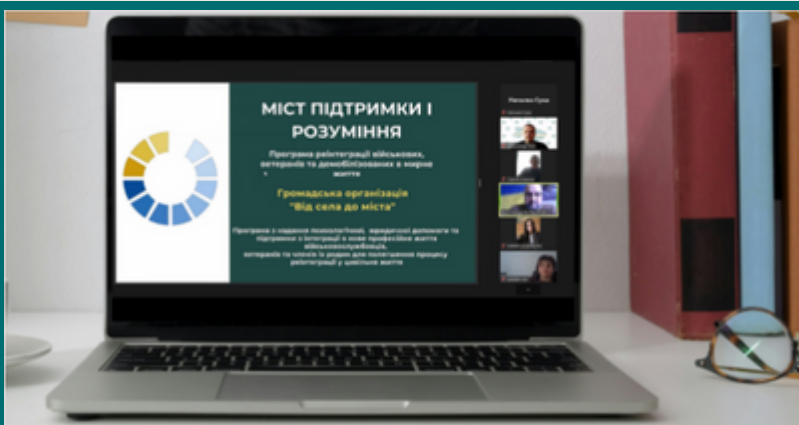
МІСТ ПІДТРИМКИ І РОЗУМІННЯ

Програма реінтеграції військових, ветеранів та демобілізованих в мирне життя

Громадська організація "Від села до міста"

Програма з надання психологічної, юридичної допомоги та підтримки з інтеграції в нове професійне життя військовослужбовців, ветеранів та членів їх родин для полегшення процесу реінтеграції у цивільне життя

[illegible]